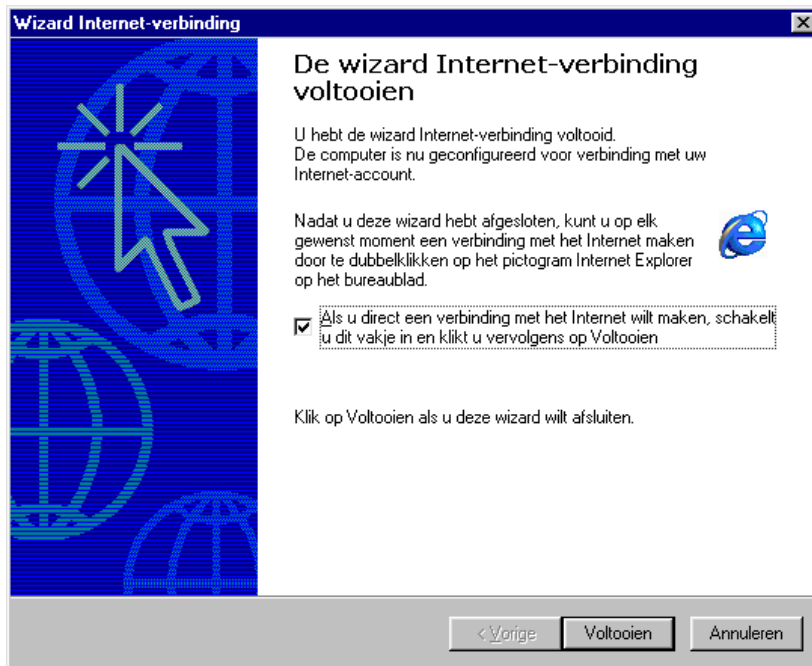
Wizard Internet-verbinding

De wizard Internet-verbinding voltooien

U hebt de wizard Internet-verbinding voltooid. De computer is nu geconfigureerd voor verbinding met uw Internet-account.

Nadat u deze wizard hebt afgesloten, kunt u op elk gewenst moment een verbinding met het Internet maken door te dubbelklikken op het pictogram Internet Explorer op het bureaublad.

Als u direct een verbinding met het Internet wilt maken, schakelt u dit vakje in en klikt u vervolgens op Voltooien

Klik op Voltooien als u deze wizard wilt afsluiten.

< Vorige | Voltooien | Annuleren